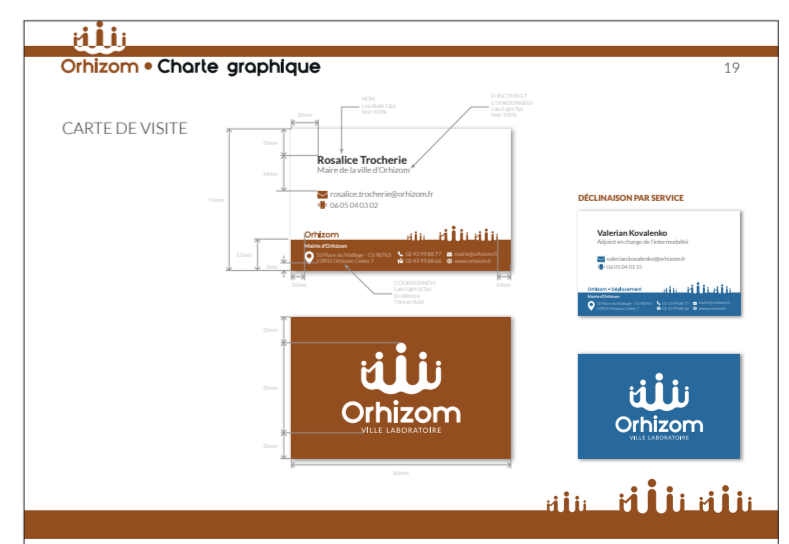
Orhizom • Charte graphique

19

CARTE DE VISITE

NOM
Lato Bold 13pt
Noir 100%

FONCTION ET COORDONNÉES
Lato Light 9pt
Noir 100%

Rosalice Trocherie
Maire de la ville d'Orhizom

rosalice.trocherie@orhizom.fr
06 05 04 03 02

Orhizom
Mairie d'Orhizom
10 Place du Maillage - CS 98765
12903 Orhizom Cedex 7
02 43 99 88 77
02 43 99 88 66
mairie@orhizom.fr
www.orhizom.fr

COORDONNÉES
Lato Light 6.7pt
En défonce
Titre en Bold

Orhizom
VILLE LABORATOIRE

DÉCLINAISON PAR SERVICE

Valerian Kovalenko
Adjoint en charge de l'intermodalité

valerian.kovalenko@orhizom.fr
06 05 04 03 15

Orhizom • Déplacement
Mairie d'Orhizom
10 Place du Maillage - CS 98765
12903 Orhizom Cedex 7

Orhizom
VILLE LABORATOIRE